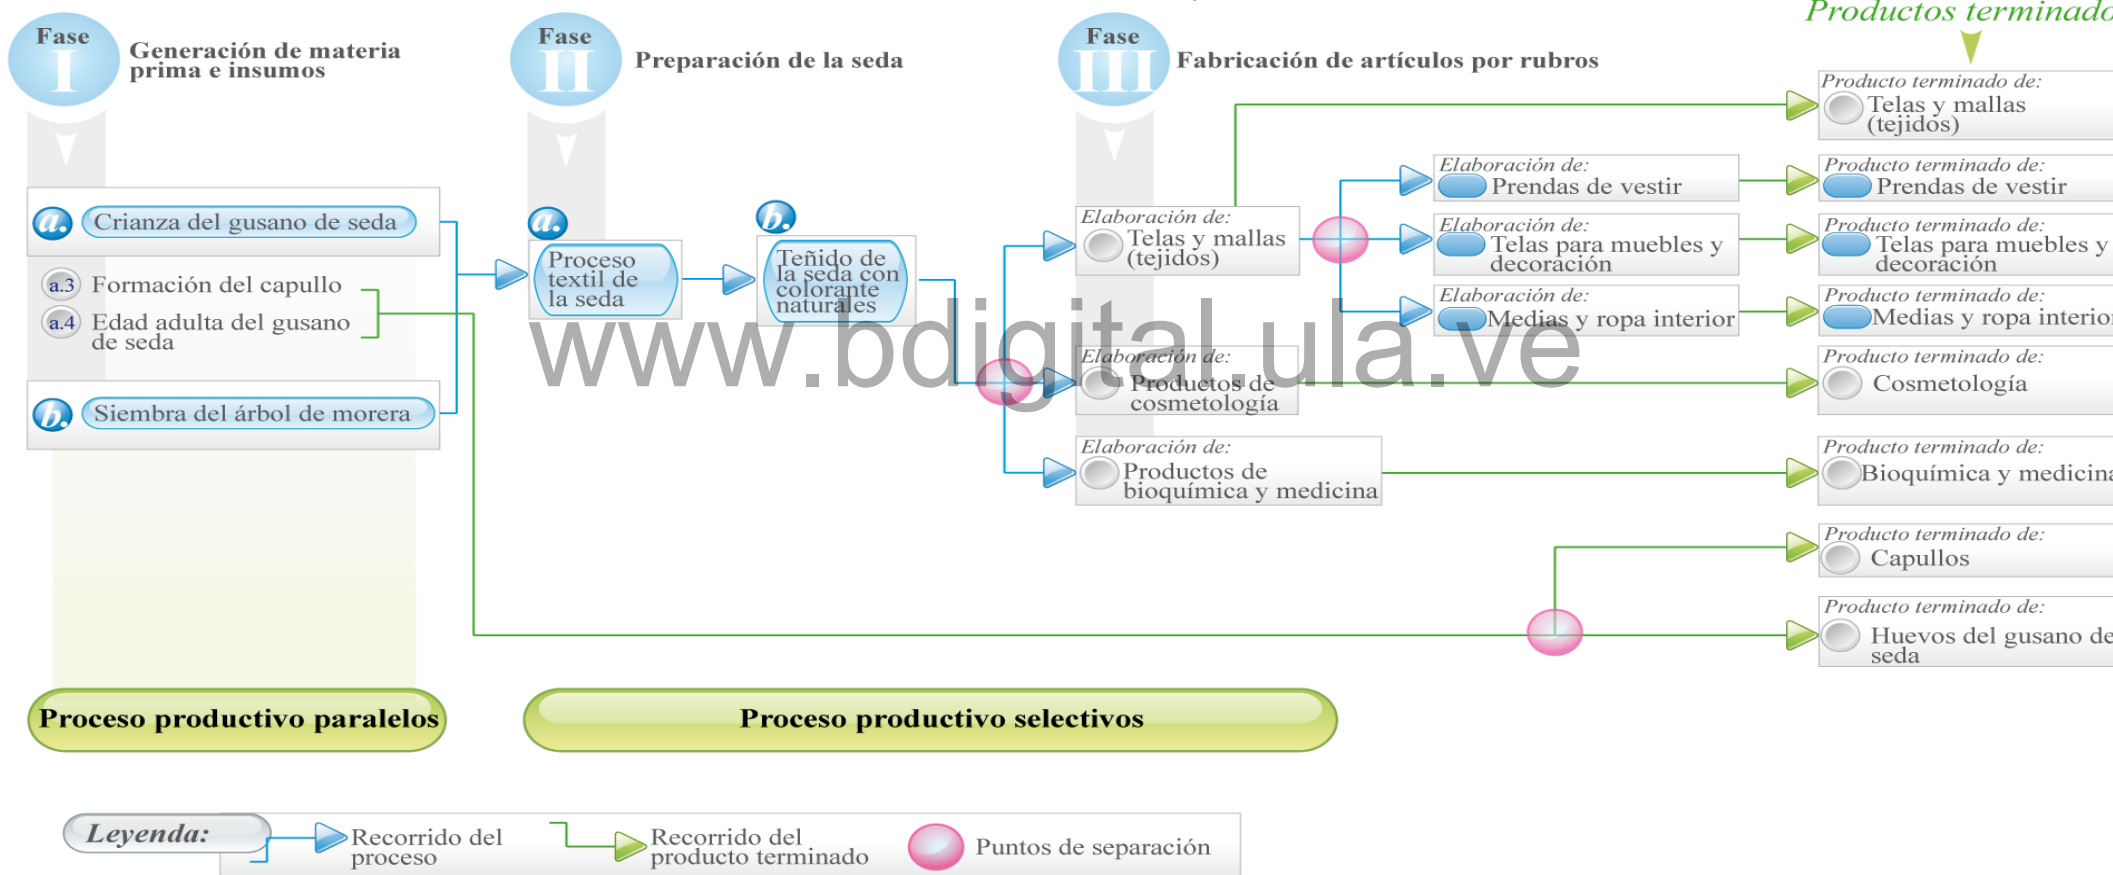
Fase I Generación de materia prima e insumos

Fase II Preparación de la seda

Fase III Fabricación de artículos por rubros

Productos terminado

a. Crianza del gusano de seda

a.3 Formación del capullo

a.4 Edad adulta del gusano de seda

b. Siembra del árbol de morera

a. Proceso textil de la seda

b. Teñido de la seda con colorante naturales

Elaboración de: Telas y mallas (tejidos)

Elaboración de: Productos de cosmetología

Elaboración de: Productos de bioquímica y medicina

Elaboración de: Prendas de vestir

Elaboración de: Telas para muebles y decoración

Elaboración de: Medias y ropa interior

Producto terminado de: Telas y mallas (tejidos)

Producto terminado de: Prendas de vestir

Producto terminado de: Telas para muebles y decoración

Producto terminado de: Medias y ropa interior

Producto terminado de: Cosmetología

Producto terminado de: Bioquímica y medicina

Producto terminado de: Capullos

Producto terminado de: Huevos del gusano de seda

www.bdigital.ula.ve

Proceso productivo paralelos

Proceso productivo selectivos

Leyenda: Recorrido del proceso Recorrido del producto terminado Puntos de separación